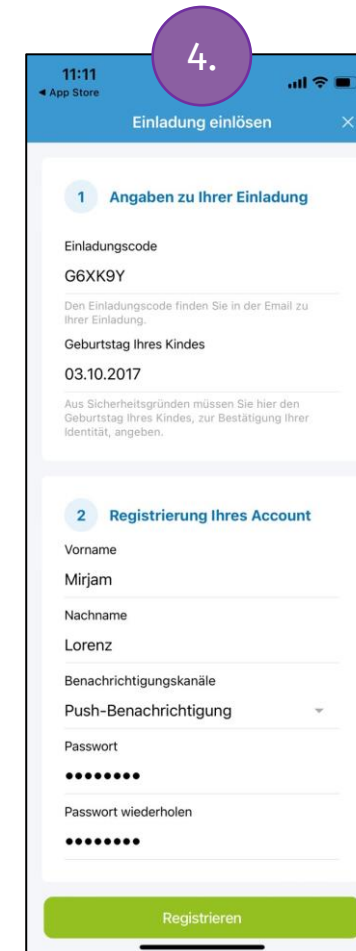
4.

11:11
◂ App Store

Einladung einlösen ×

1 Angaben zu Ihrer Einladung

Einladungscode
G6XK9Y
Den Einladungscode finden Sie in der Email zu Ihrer Einladung.

Geburtstag Ihres Kindes
03.10.2017
Aus Sicherheitsgründen müssen Sie hier den Geburtstag Ihres Kindes, zur Bestätigung Ihrer Identität, angeben.

2 Registrierung Ihres Account

Vorname
Mirjam

Nachname
Lorenz

Benachrichtigungskanäle
Push-Benachrichtigung

Passwort
••••••••

Passwort wiederholen
••••••••

Registrieren